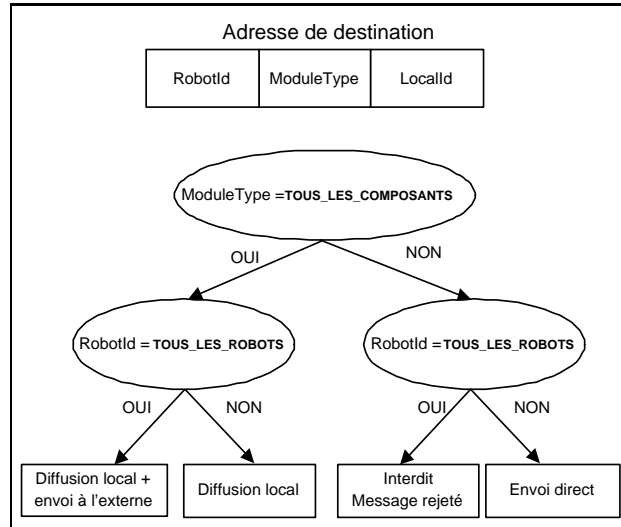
Adresse de destination

| RobotId | ModuleType | LocalId |
|---|---|---|

ModuleType =TOUS_LES_COMPOSANTS

OUI

NON

RobotId = TOUS_LES_ROBOTS

RobotId =TOUS_LES_ROBOTS

OUI

NON

OUI

NON

Diffusion local + envoi à l'externe

Diffusion local

Interdit Message rejeté

Envoi direct